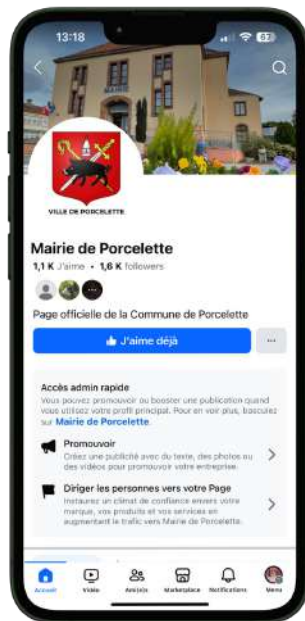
13:18

MAIRIE

VILLE DE PORCELETTE

Mairie de Porcelette

1,1 K J'aime • 1,6 K followers

Page officielle de la Commune de Porcelette

J'aime déjà

···

Accès admin rapide

Vous pouvez promouvoir ou booster une publication quand vous utilisez votre profil principal. Pour en voir plus, basculez sur Mairie de Porcelette.

Promouvoir
Créez une publicité avec du texte, des photos ou des vidéos pour promouvoir votre entreprise.

Diriger les personnes vers votre Page
Instaurez un climat de confiance envers votre marque, vos produits et vos services en augmentant le trafic vers Mairie de Porcelette.

Accueil
Vidéo
Ami(e)s
Marketplace
Notifications
Menu